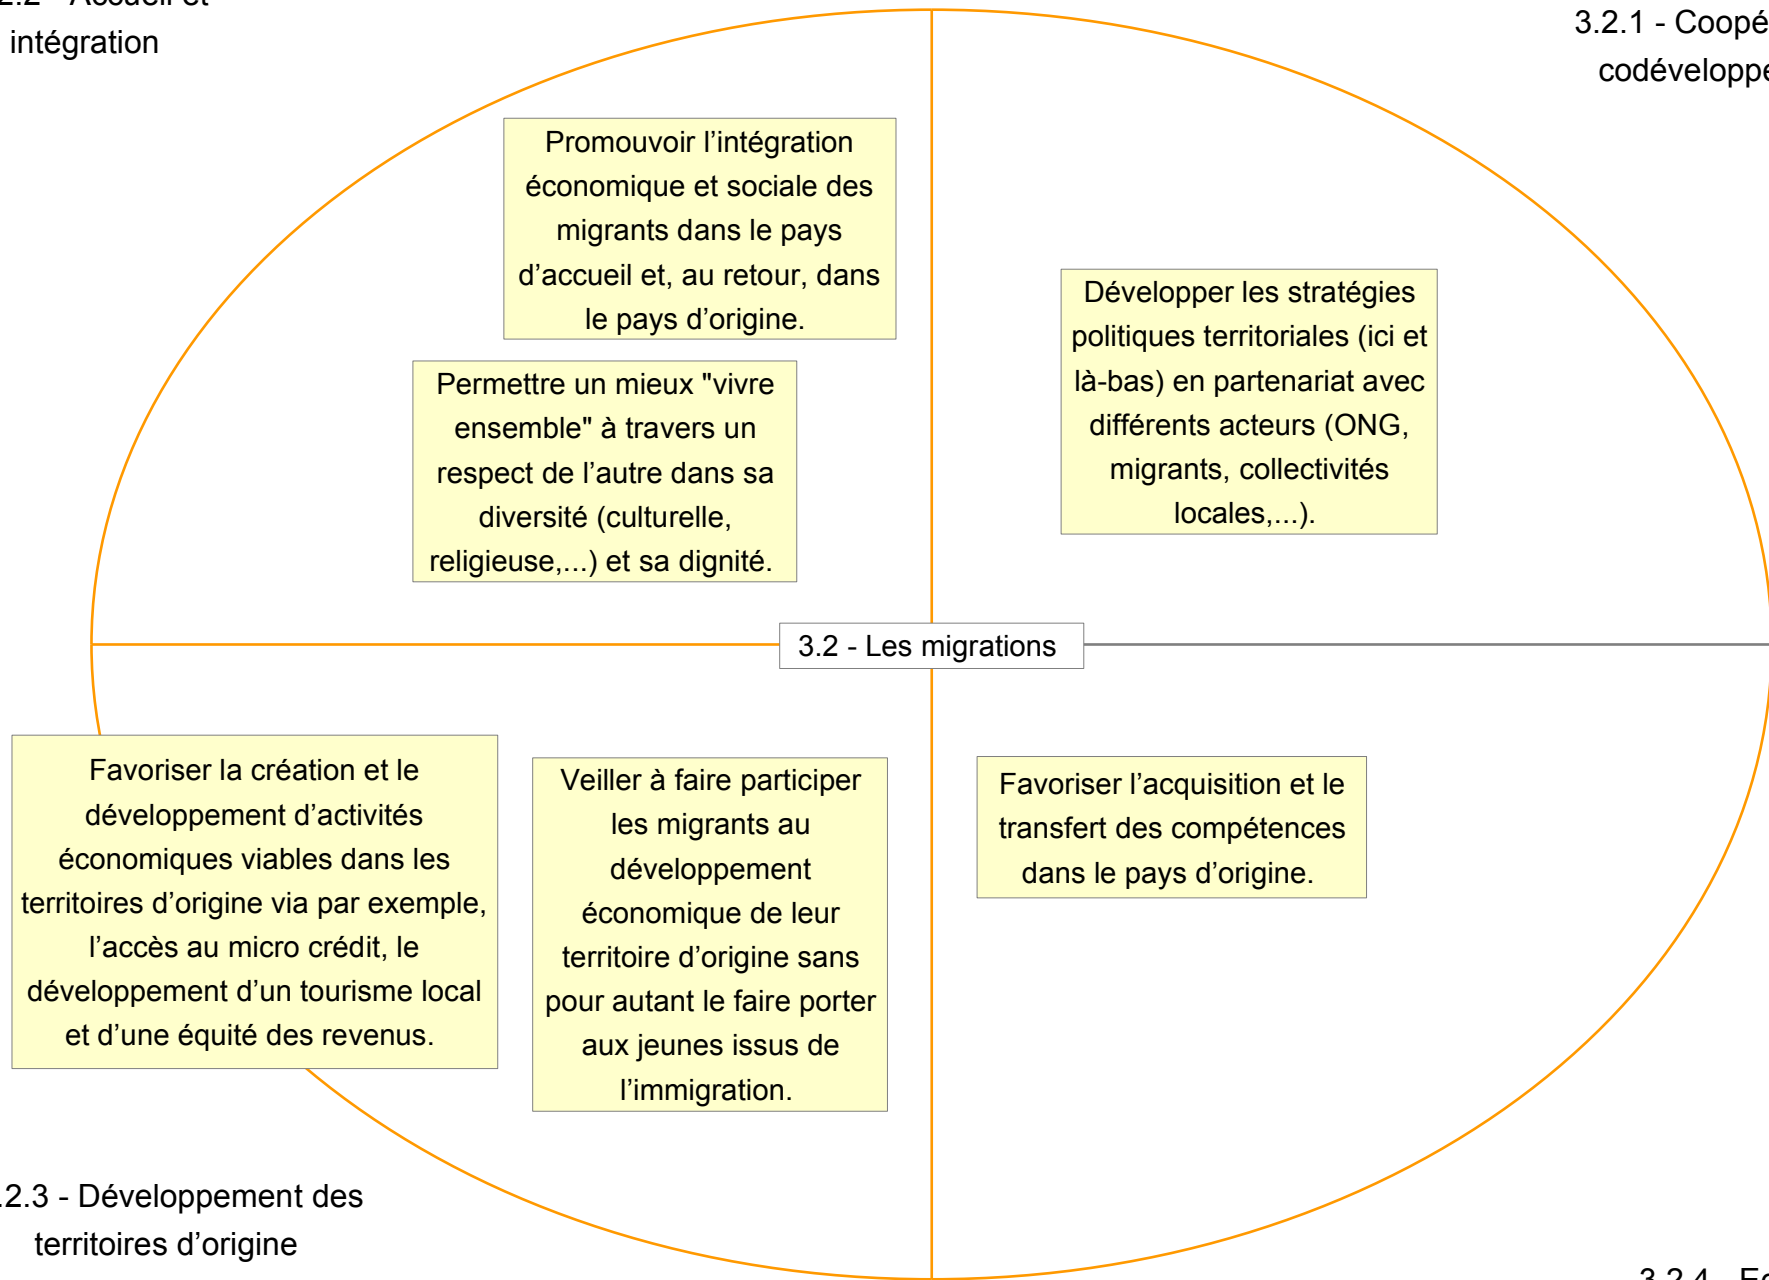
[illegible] intégration

3.2.1 - Coopé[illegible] codéveloppe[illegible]

Promouvoir l'intégration économique et sociale des migrants dans le pays d'accueil et, au retour, dans le pays d'origine.

Permettre un mieux "vivre ensemble" à travers un respect de l'autre dans sa diversité (culturelle, religieuse,...) et sa dignité.

Développer les stratégies politiques territoriales (ici et là-bas) en partenariat avec différents acteurs (ONG, migrants, collectivités locales,...).

3.2 - Les migrations

Favoriser la création et le développement d'activités économiques viables dans les territoires d'origine via par exemple, l'accès au micro crédit, le développement d'un tourisme local et d'une équité des revenus.

Veiller à faire participer les migrants au développement économique de leur territoire d'origine sans pour autant le faire porter aux jeunes issus de l'immigration.

Favoriser l'acquisition et le transfert des compétences dans le pays d'origine.

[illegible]2.3 - Développement des territoires d'origine

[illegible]